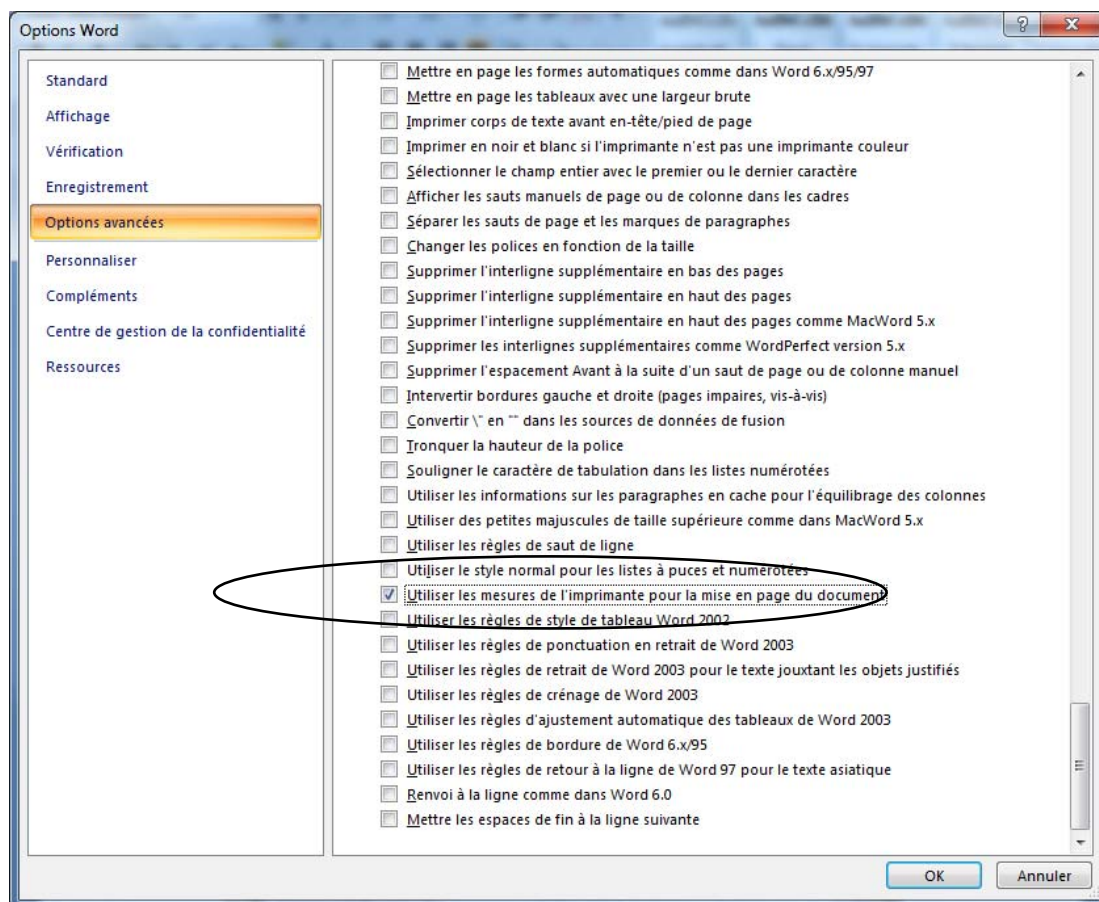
Options Word

Standard
Affichage
Vérification
Enregistrement
Options avancées
Personnaliser
Compléments
Centre de gestion de la confidentialité
Ressources

Mettre en page les formes automatiques comme dans Word 6.x/95/97
Mettre en page les tableaux avec une largeur brute
Imprimer corps de texte avant en-tête/pied de page
Imprimer en noir et blanc si l'imprimante n'est pas une imprimante couleur
Sélectionner le champ entier avec le premier ou le dernier caractère
Afficher les sauts manuels de page ou de colonne dans les cadres
Séparer les sauts de page et les marques de paragraphes
Changer les polices en fonction de la taille
Supprimer l'interligne supplémentaire en bas des pages
Supprimer l'interligne supplémentaire en haut des pages
Supprimer l'interligne supplémentaire en haut des pages comme MacWord 5.x
Supprimer les interlignes supplémentaires comme WordPerfect version 5.x
Supprimer l'espacement Avant à la suite d'un saut de page ou de colonne manuel
Intervertir bordures gauche et droite (pages impaires, vis-à-vis)
Convertir \" en "" dans les sources de données de fusion
Tronquer la hauteur de la police
Souligner le caractère de tabulation dans les listes numérotées
Utiliser les informations sur les paragraphes en cache pour l'équilibrage des colonnes
Utiliser des petites majuscules de taille supérieure comme dans MacWord 5.x
Utiliser les règles de saut de ligne
Utiliser le style normal pour les listes à puces et numérotées
Utiliser les mesures de l'imprimante pour la mise en page du document
Utiliser les règles de style de tableau Word 2002
Utiliser les règles de ponctuation en retrait de Word 2003
Utiliser les règles de retrait de Word 2003 pour le texte jouxtant les objets justifiés
Utiliser les règles de crénage de Word 2003
Utiliser les règles d'ajustement automatique des tableaux de Word 2003
Utiliser les règles de bordure de Word 6.x/95
Utiliser les règles de retour à la ligne de Word 97 pour le texte asiatique
Renvoi à la ligne comme dans Word 6.0
Mettre les espaces de fin à la ligne suivante

OK
Annuler